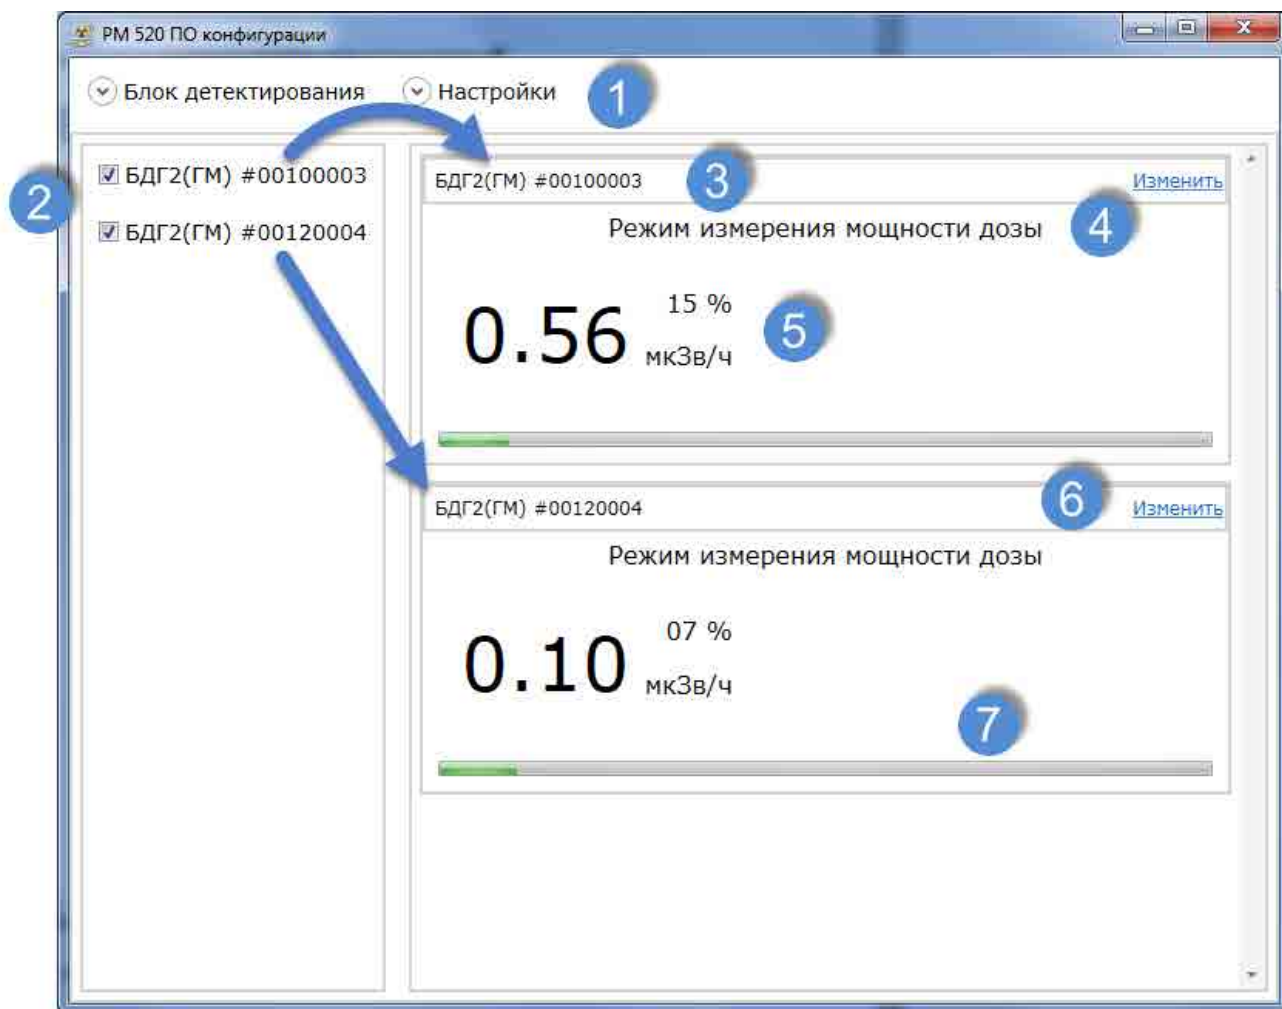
PM 520 ПО конфигурации

Блок детектирования Настройки 1

2 БДГ2(ГМ) #00100003
БДГ2(ГМ) #00120004

БДГ2(ГМ) #00100003 3 Изменить
Режим измерения мощности дозы 4
0.56 15 % мкЗв/ч 5

БДГ2(ГМ) #00120004 6 Изменить
Режим измерения мощности дозы
0.10 07 % мкЗв/ч 7